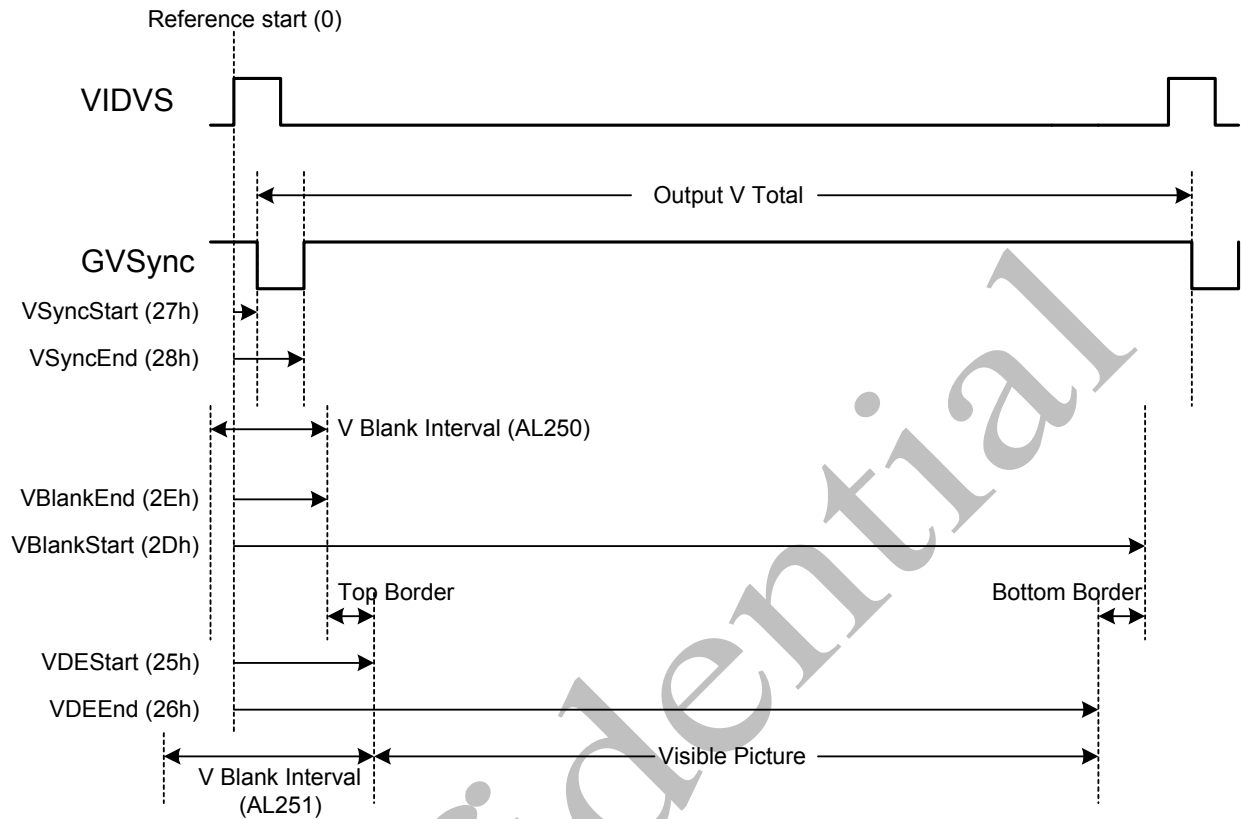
Reference start (0)

VIDVS

Output V Total

GVSync

VSyncStart (27h)

VSyncEnd (28h)

V Blank Interval (AL250)

VBlankEnd (2Eh)

VBlankStart (2Dh)

Top Border

Bottom Border

VDEStart (25h)

VDEEnd (26h)

V Blank Interval (AL251)

Visible Picture

dential